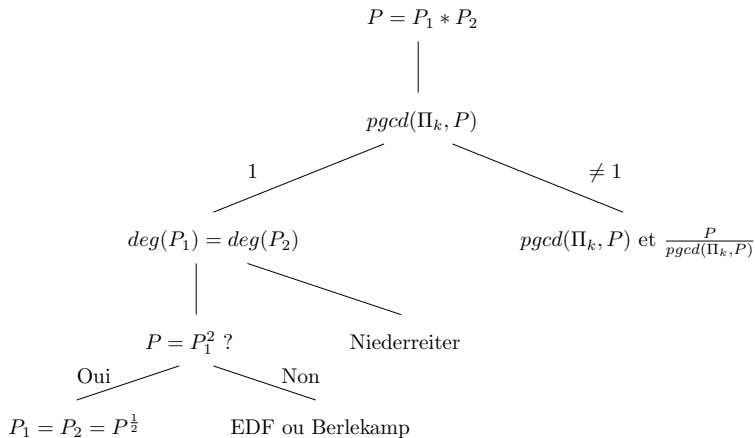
$P = P_1 * P_2$

$pgcd(\Pi_k, P)$

1

$\neq 1$

$deg(P_1) = deg(P_2)$

$pgcd(\Pi_k, P)$ et $\frac{P}{pgcd(\Pi_k, P)}$

$P = P_1^2$ ?

Niederreiter

Oui

Non

$P_1 = P_2 = P^{\frac{1}{2}}$

EDF ou Berlekamp